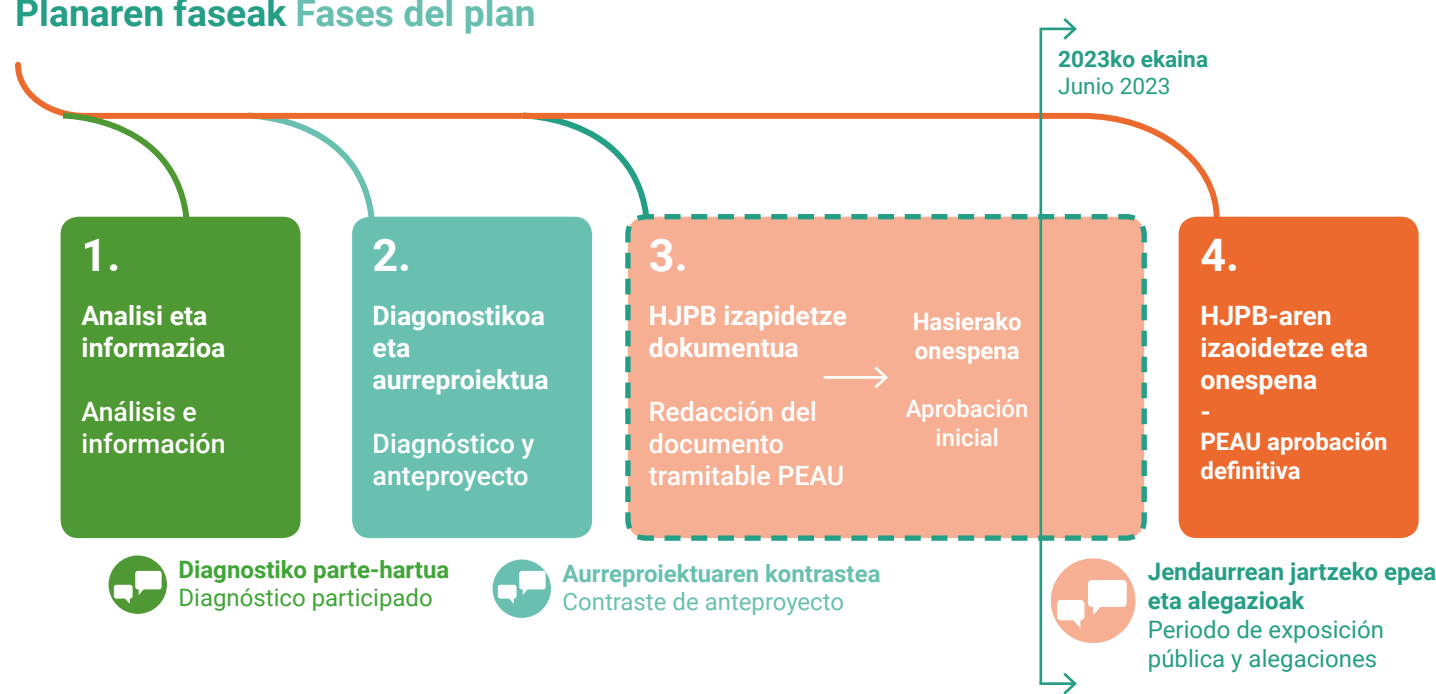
Planaren faseak Fases del plan

2023ko ekaina
Junio 2023

1.
Analisi eta informazioa

Análisis e información

2.
Diagonostikoa eta aurreproiektua

Diagnóstico y anteproyecto

3.
HJPB izapidetze dokumentua

Redacción del documento tramitable PEAU

Hasierako onespena

Aprobación inicial

4.
HJPB-aren izaoidetze eta onespena
-
PEAU aprobación definitiva

Diagnostiko parte-hartua
Diagnóstico participado

Aurreproiektuaren kontrastea
Contraste de anteproyecto

Jendaurrean jartzeko epea eta alegazioak
Periodo de exposición pública y alegaciones